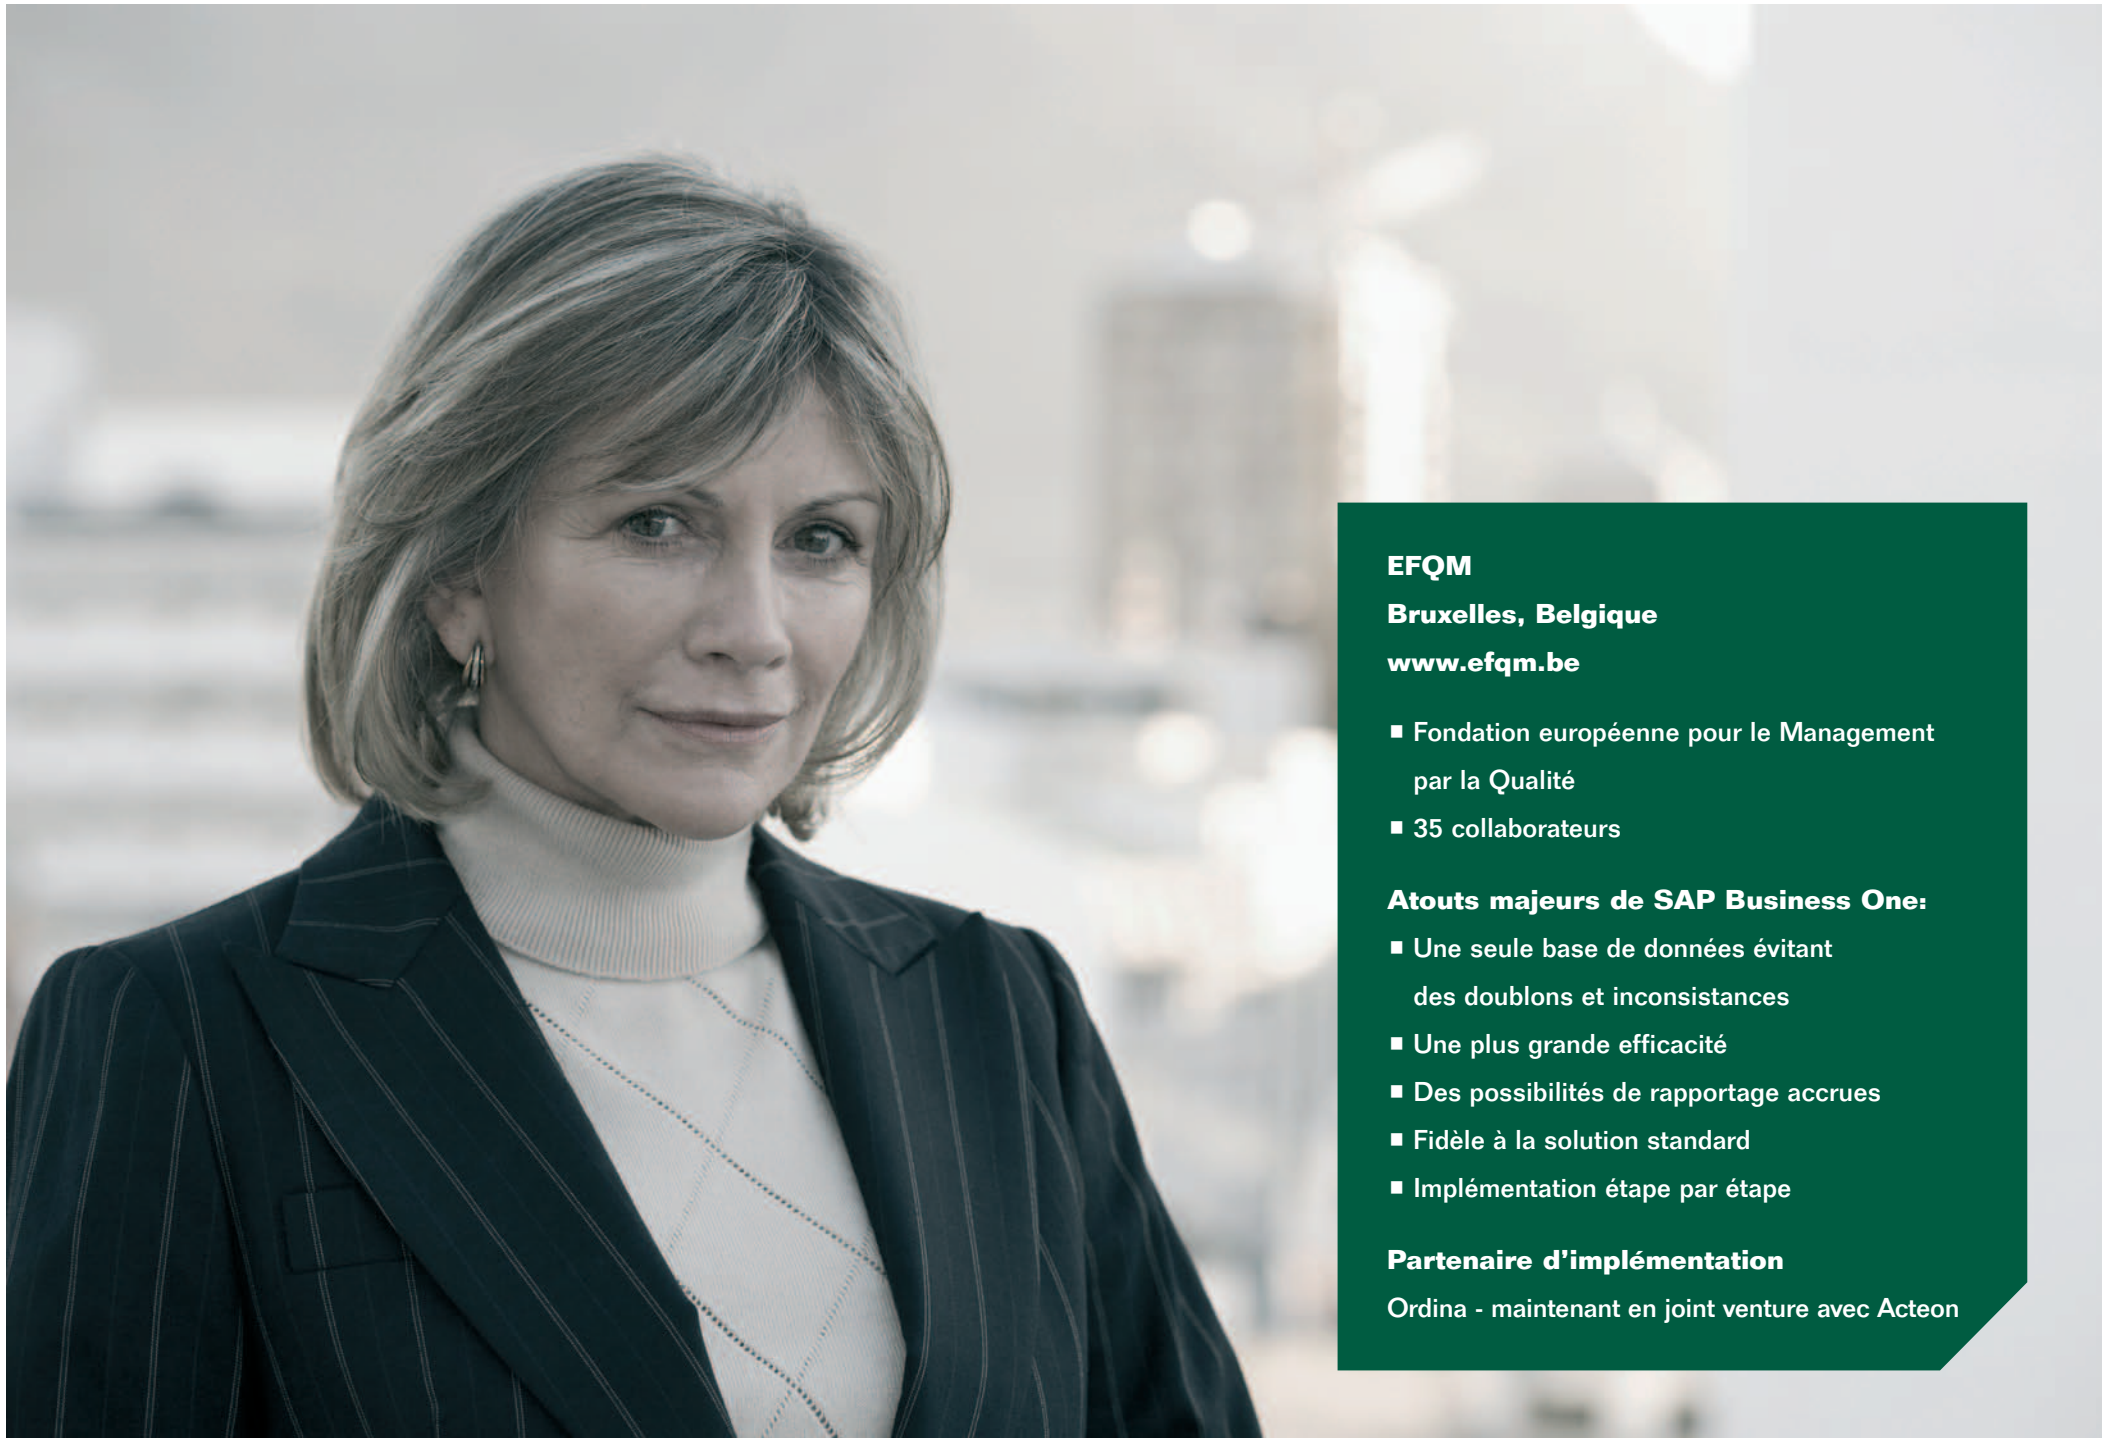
EFQM
Bruxelles, Belgique
www.efqm.be

■ Fondation européenne pour le Management par la Qualité
■ 35 collaborateurs

Atouts majeurs de SAP Business One:
■ Une seule base de données évitant des doublons et inconsistances
■ Une plus grande efficacité
■ Des possibilités de rapportage accrues
■ Fidèle à la solution standard
■ Implémentation étape par étape

Partenaire d'implémentation
Ordina - maintenant en joint venture avec Acteon